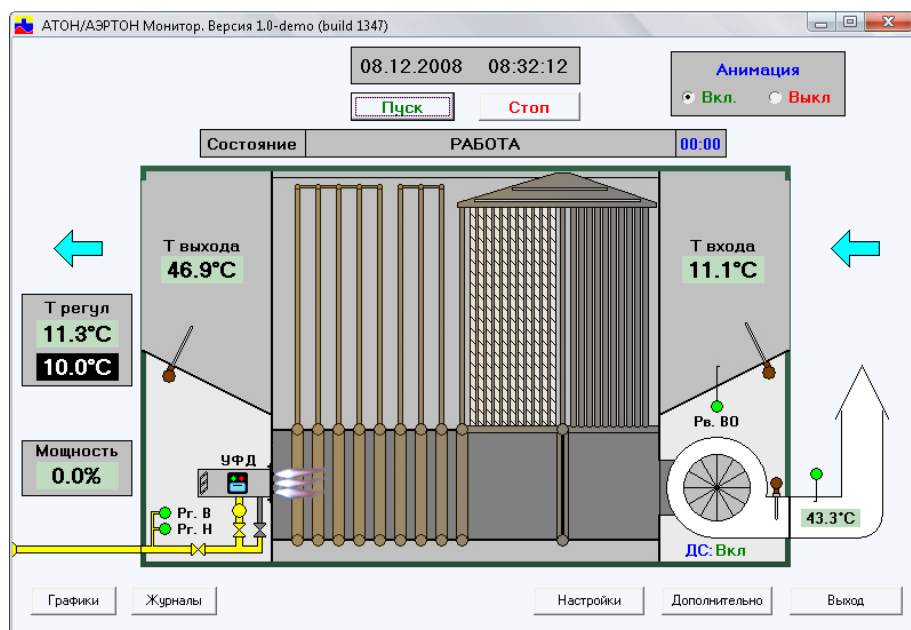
АТОН/АЭРТОН Монитор. Версия 1.0-demo (build 1347)

08.12.2008 08:32:12

Пуск

Стоп

Анимация

Вкл.

Выкл

Состояние

РАБОТА

00:00

Т выхода
46.9°C

Т входа
11.1°C

Т регул
11.3°C
10.0°C

Мощность
0.0%

УФД

Рг. В
Рг. Н

Рв. ВО

43.3°C

ДС:Вкл

Графики

Журналы

Настройки

Дополнительно

Выход